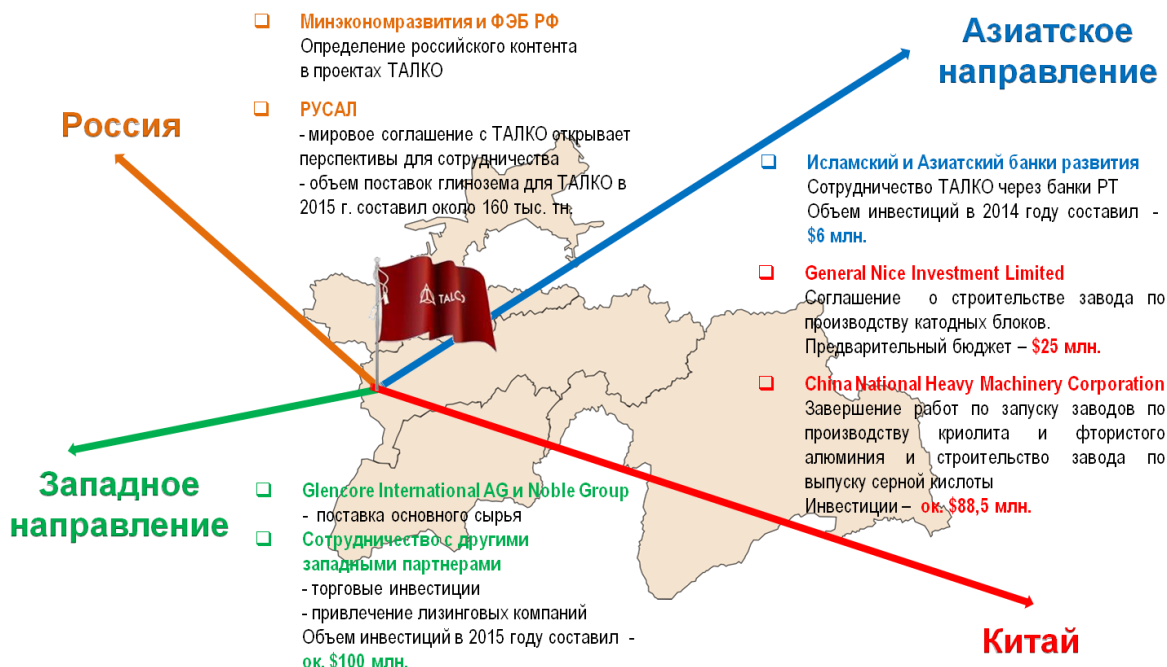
❑ Минэкономразвития и ФЭБ РФ
Определение российского контента в проектах ТАЛКО

❑ РУСАЛ
- мировое соглашение с ТАЛКО открывает перспективы для сотрудничества
- объем поставок глинозема для ТАЛКО в 2015 г. составил около 160 тыс. тн.

Азиатское направление

Россия

TALCO

❑ Исламский и Азиатский банки развития
Сотрудничество ТАЛКО через банки РТ
Объем инвестиций в 2014 году составил - $6 млн.

❑ General Nice Investment Limited
Соглашение о строительстве завода по производству катодных блоков.
Предварительный бюджет – $25 млн.

❑ China National Heavy Machinery Corporation
Завершение работ по запуску заводов по производству криолита и фтористого алюминия и строительство завода по выпуску серной кислоты
Инвестиции – ок. $88,5 млн.

Западное направление

❑ Glencore International AG и Noble Group
- поставка основного сырья

❑ Сотрудничество с другими западными партнерами
- торговые инвестиции
- привлечение лизинговых компаний
Объем инвестиций в 2015 году составил - ок. $100 млн.

Китай